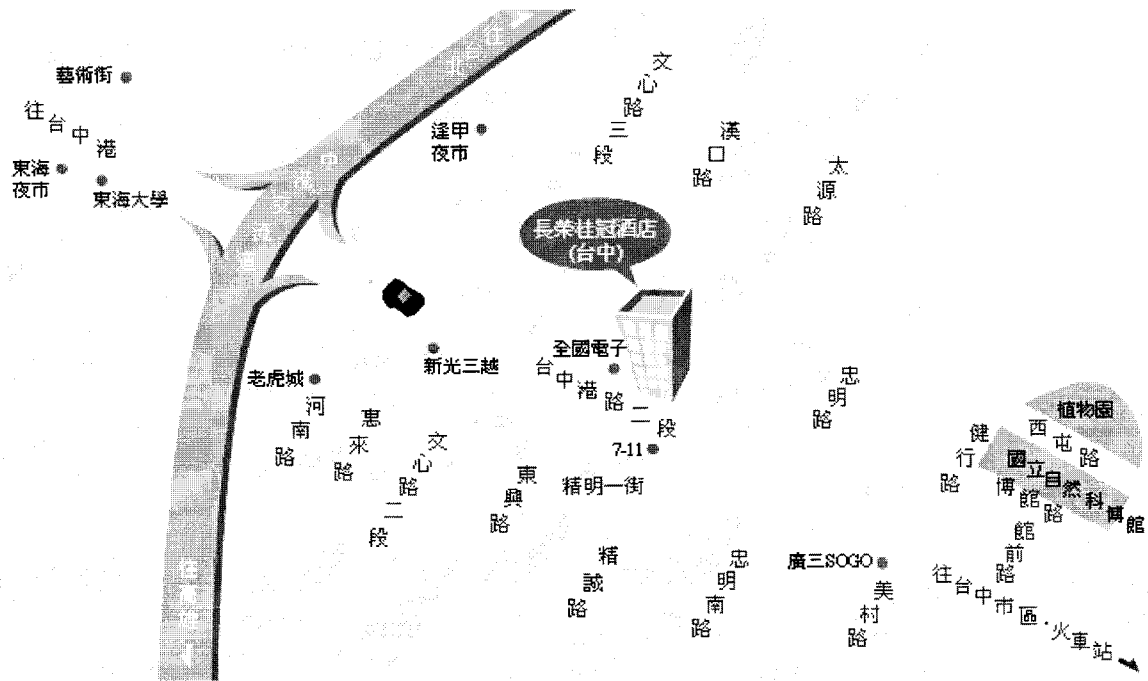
藝術街
往台中港
東海夜市
東海大學
逢甲夜市
文心路三段
漢口路
太源路
長榮桂冠酒店(台中)
新光三越
全國電子
台中港路二段
老虎城
河南路
惠來路
文心路二段
7-11
東興路
精明一街
忠明路
植物園
健行路
西屯路
國立自然科博館
博館路
館前路
精誠路
忠明南路
廣三SOGO
美村路
往台中市區·火車站